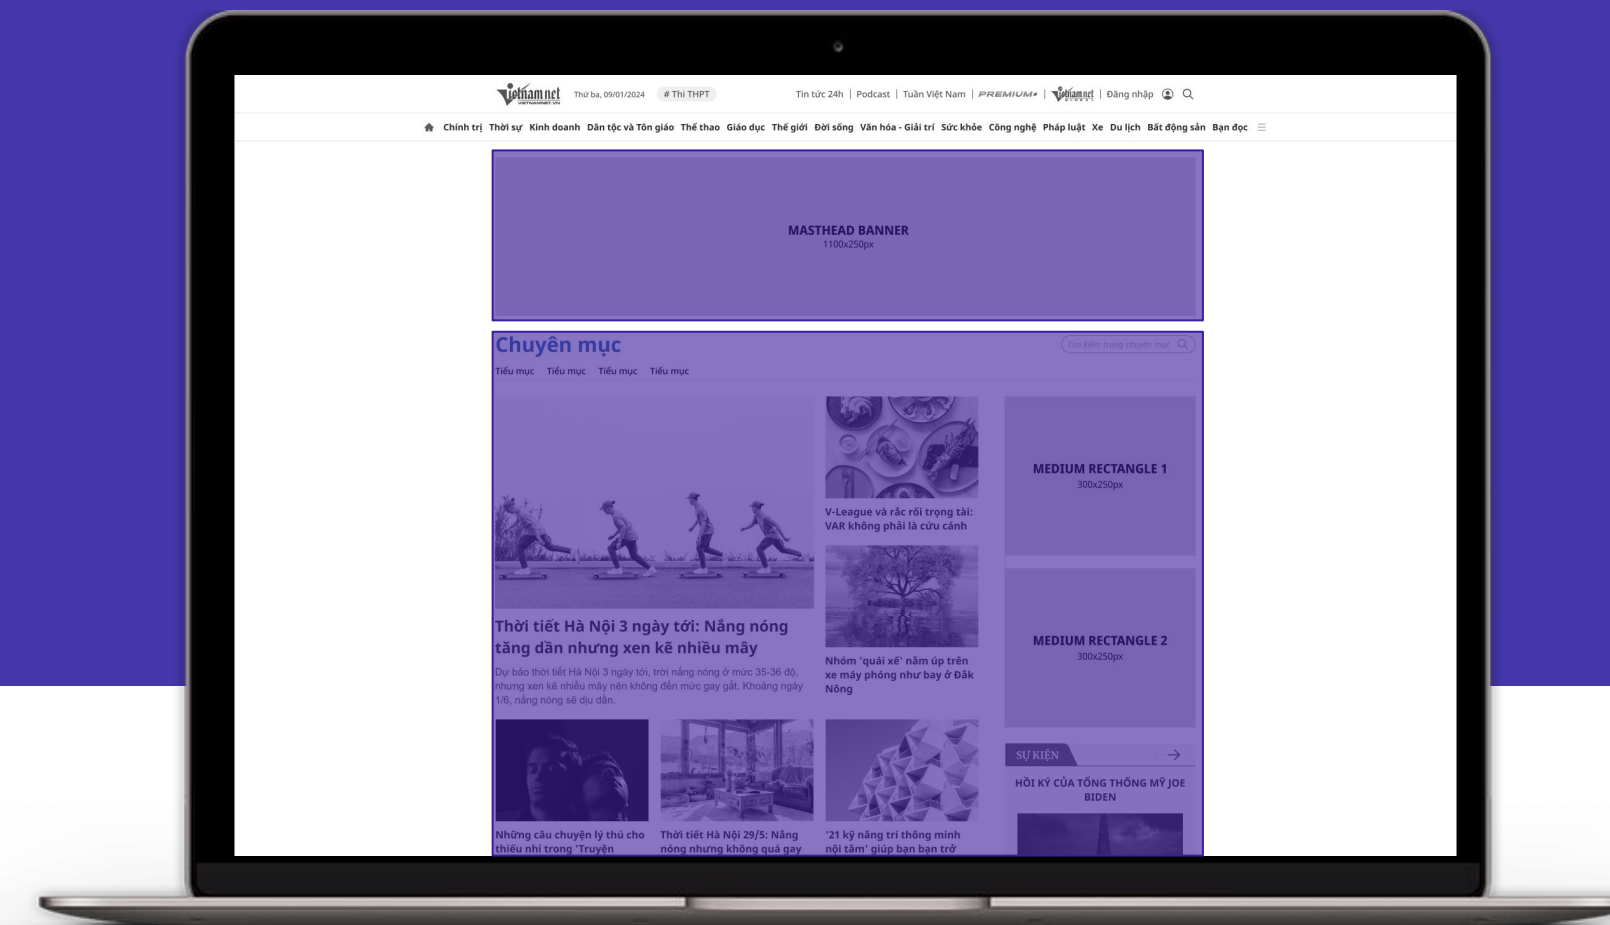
vietnamnet VIETNAMNET.VN Thứ ba, 09/01/2024 # Thi THPT

Tin tức 24h | Podcast | Tuần Việt Nam | PREMIUM+ | vietnamnet | Đăng nhập

Chính trị Thời sự Kinh doanh Dân tộc và Tôn giáo Thể thao Giáo dục Thế giới Đời sống Văn hóa - Giải trí Sức khỏe Công nghệ Pháp luật Xe Du lịch Bất động sản Bạn đọc

MASTHEAD BANNER
1100x250px

Chuyên mục

Tìm kiếm trong chuyên mục

Tiểu mục Tiểu mục Tiểu mục Tiểu mục

Thời tiết Hà Nội 3 ngày tới: Nắng nóng tăng dần nhưng xen kẽ nhiều mây

Dự báo thời tiết Hà Nội 3 ngày tới, trời nắng nóng ở mức 35-36 độ, nhưng xen kẽ nhiều mây nên không đến mức gay gắt. Khoảng ngày 1/6, nắng nóng sẽ dịu dần.

V-League và rắc rối trọng tài: VAR không phải là cứu cánh

Nhóm 'quái xế' nằm úp trên xe máy phóng như bay ở Đắk Nông

MEDIUM RECTANGLE 1
300x250px

MEDIUM RECTANGLE 2
300x250px

SỰ KIỆN

HỒI KÝ CỦA TỔNG THỐNG MỸ JOE BIDEN

Những câu chuyện lý thú cho thiếu nhi trong 'Truyện

Thời tiết Hà Nội 29/5: Nắng nóng nhưng không quá gay

'21 kỹ năng trí thông minh nội tâm' giúp bạn bạn trở